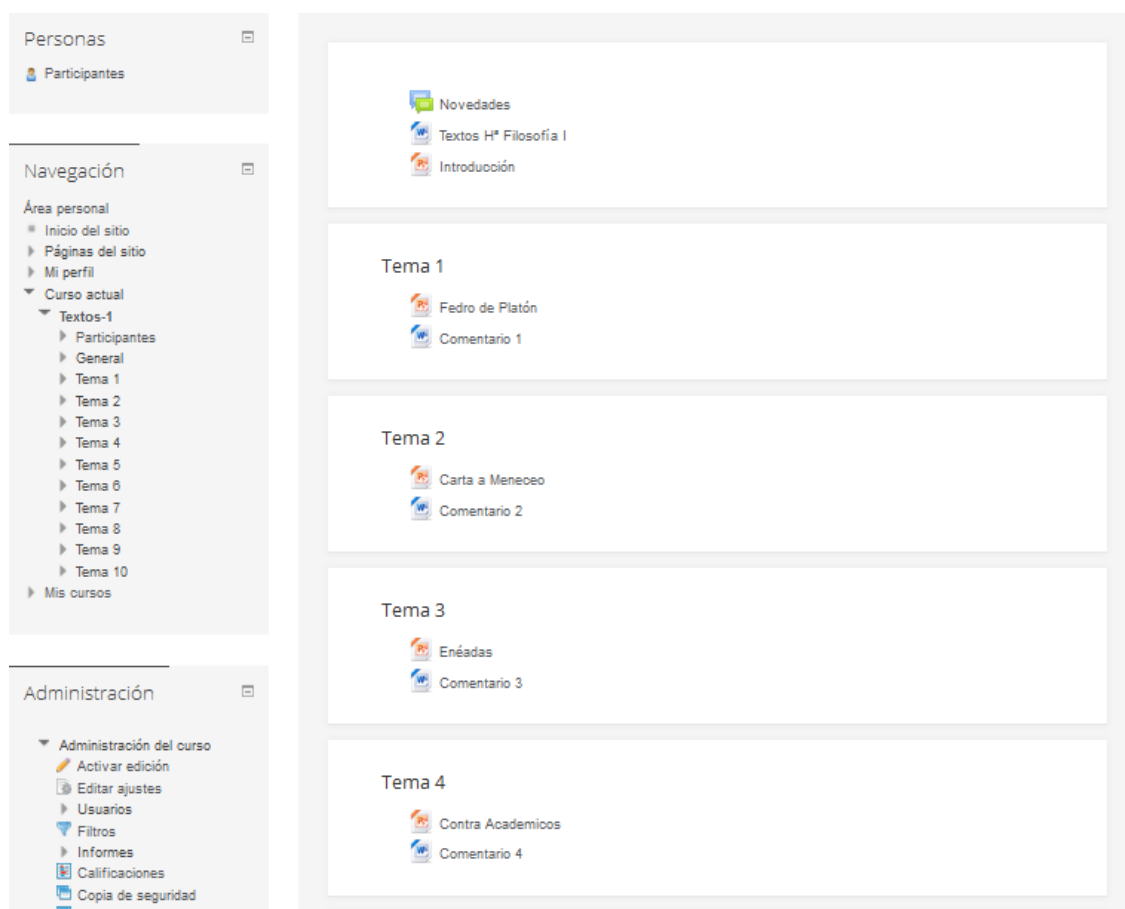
Personas

Participantes

Navegación

Área personal
Inicio del sitio
Páginas del sitio
Mi perfil
Curso actual
Textos-1
Participantes
General
Tema 1
Tema 2
Tema 3
Tema 4
Tema 5
Tema 6
Tema 7
Tema 8
Tema 9
Tema 10
Mis cursos

Administración

Administración del curso
Activar edición
Editar ajustes
Usuarios
Filtros
Informes
Calificaciones
Copia de seguridad

Novedades
Textos Hª Filosofía I
Introducción

Tema 1

Fedro de Platón
Comentario 1

Tema 2

Carta a Meneceo
Comentario 2

Tema 3

Enéadas
Comentario 3

Tema 4

Contra Academicos
Comentario 4